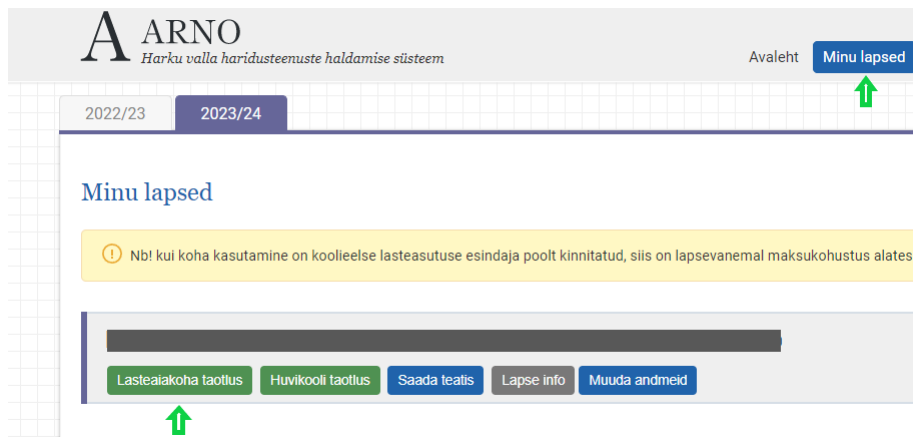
ARNO
Harku valla haridusteenuste haldamise süsteem

Avaleht Minu lapsed

2022/23 2023/24

Minu lapsed

Nb! kui koha kasutamine on koolieelse lasteasutuse esindaja poolt kinnitatud, siis on lapsevanemal maksukohustus alates

Lasteaiakoha taotlus Huvikooli taotlus Saada teatis Lapse info Muuda andmeid